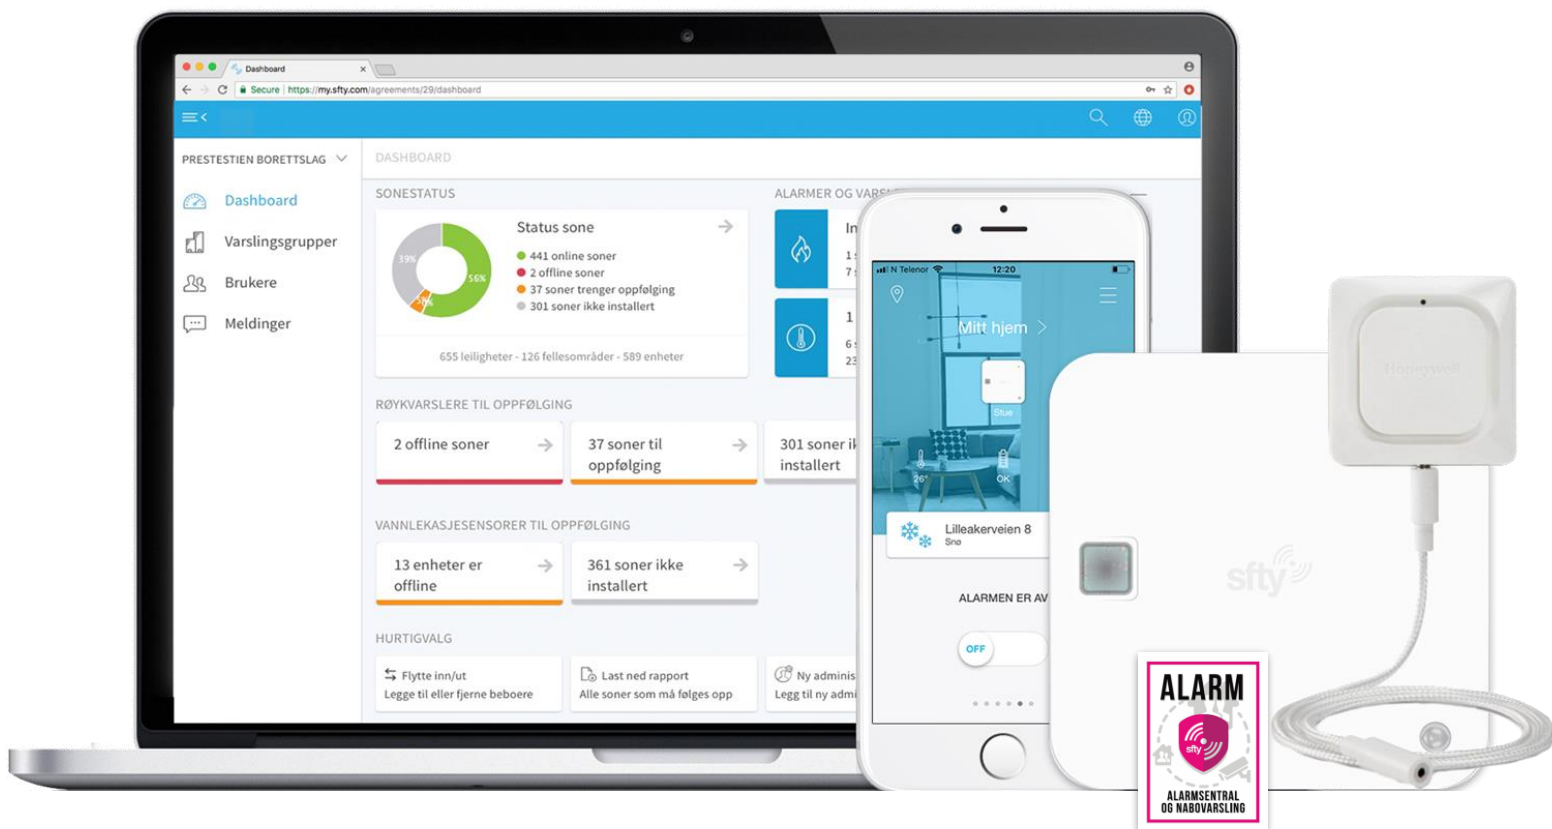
Dashboard

Secure | https://my.sfty.com/agreements/29/dashboard

PRESTESTIEN BORETTSLAG

Dashboard
Varslingsgrupper
Brukere
Meldinger

DASHBOARD

SONESTATUS

Status sone
441 online soner
2 offline soner
37 soner trenger oppfølging
301 soner ikke installert

39%
56%
5%

655 leiligheter · 126 fellesområder · 589 enheter

ALARMER OG VARS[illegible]

In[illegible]
1 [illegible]
7 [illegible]

1 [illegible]
6 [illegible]
23 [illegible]

RØYKVARSLERE TIL OPPFØLGING

2 offline soner
37 soner til oppfølging
301 soner i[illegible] installert

VANNLEKASJESENSORER TIL OPPFØLGING

13 enheter er offline
361 soner ikke installert

HURTIGVALG

Flytte inn/ut
Legge til eller fjerne beboere

Last ned rapport
Alle soner som må følges opp

Ny adminis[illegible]
Legg til ny admi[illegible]

N Telenor
12:20

Mitt hjem

Stue

26°
OK

Lilleakerveien 8
Snø

ALARMEN ER AV

OFF

Honeywell

sfty

ALARM
sfty
ALARMSENTRAL OG NABOVARSLING